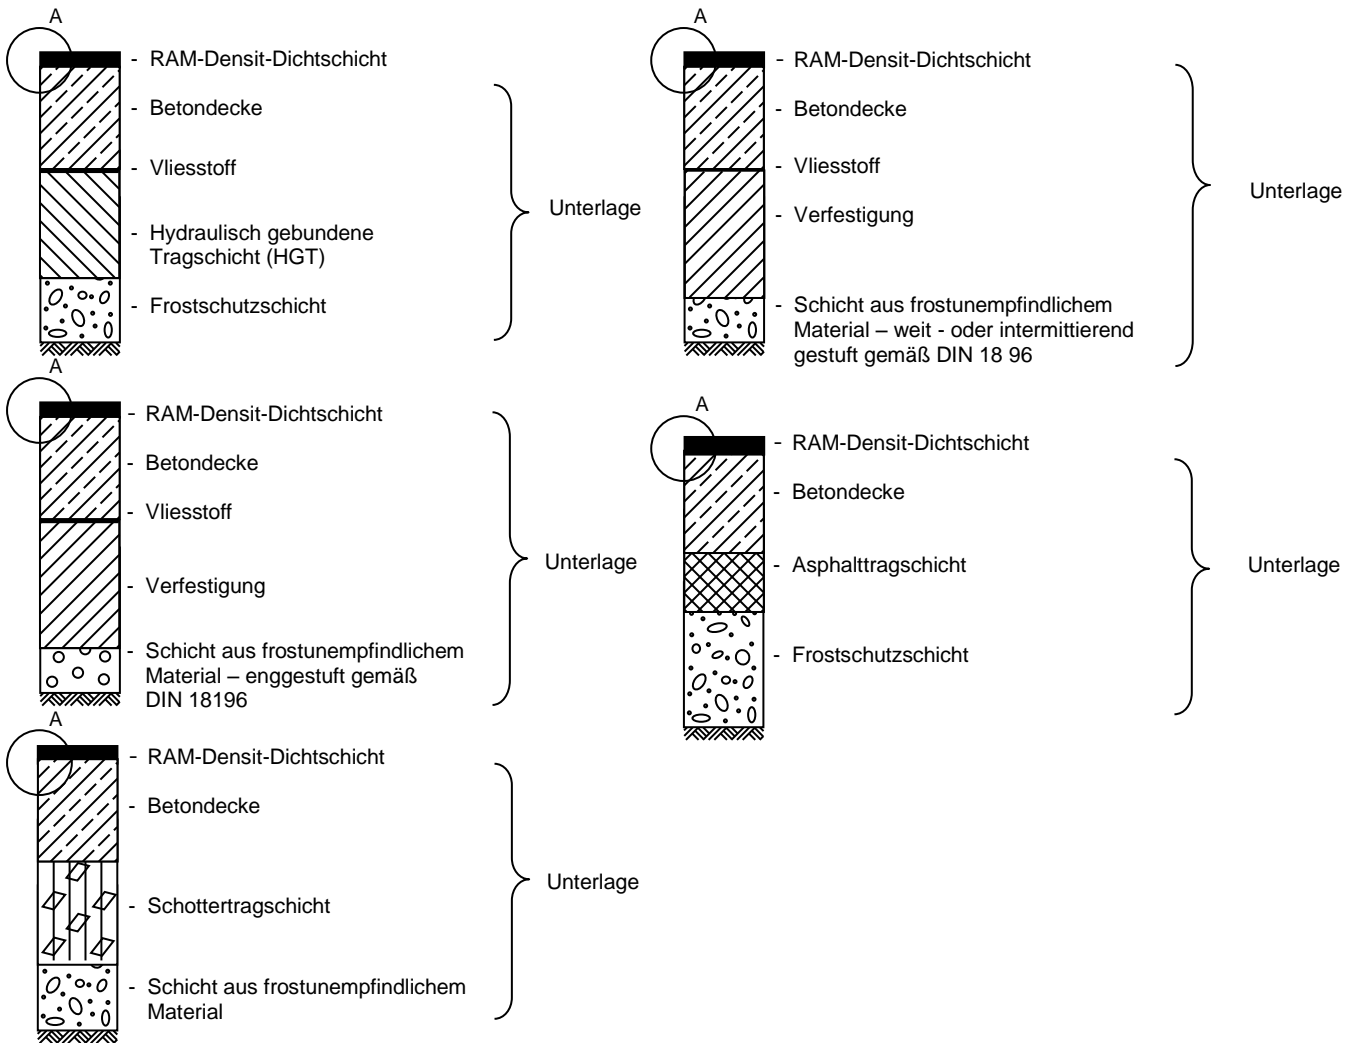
A

- RAM-Densit-Dichtschicht
- Betondecke
- Vliesstoff
- Hydraulisch gebundene Tragschicht (HGT)
- Frostschutzschicht

Unterlage

A

- RAM-Densit-Dichtschicht
- Betondecke
- Vliesstoff
- Verfestigung
- Schicht aus frostunempfindlichem Material – weit - oder intermittierend gestuft gemäß DIN 18 96

Unterlage

A

- RAM-Densit-Dichtschicht
- Betondecke
- Vliesstoff
- Verfestigung
- Schicht aus frostunempfindlichem Material – enggestuft gemäß DIN 18196

Unterlage

A

- RAM-Densit-Dichtschicht
- Betondecke
- Asphalttragschicht
- Frostschutzschicht

Unterlage

A

- RAM-Densit-Dichtschicht
- Betondecke
- Schottertragschicht
- Schicht aus frostunempfindlichem Material

Unterlage